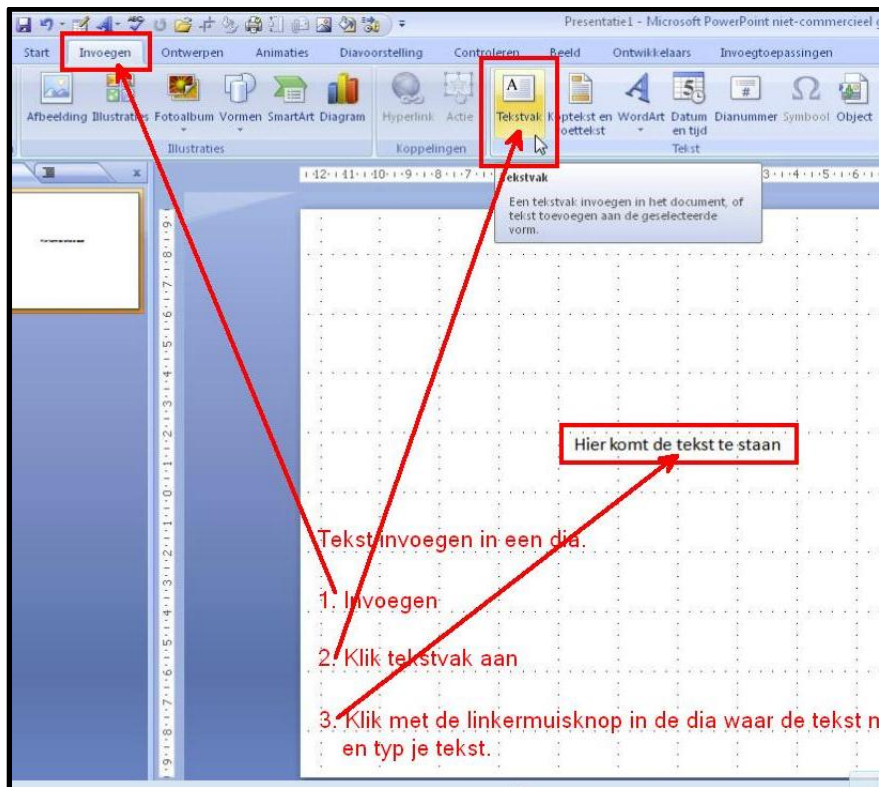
Presentatie1 - Microsoft PowerPoint niet-commercieel g

Start Invoegen Ontwerpen Animaties Diavoorstelling Controleren Beeld Ontwikkelaars Invoegtoepassingen

Afbeelding Illustraties Fotoalbum Vormen SmartArt Diagram Hyperlink Actie Tekstvak Koptekst en voettekst WordArt Datum en tijd Dianummer Symbool Object

Illustraties Koppelingen Tekst

Tekstvak

Een tekstvak invoegen in het document, of tekst toevoegen aan de geselecteerde vorm.

Hier komt de tekst te staan

Tekst invoegen in een dia.

1. Invoegen

2. Klik tekstvak aan

3. Klik met de linkermuisknop in de dia waar de tekst n en typ je tekst.